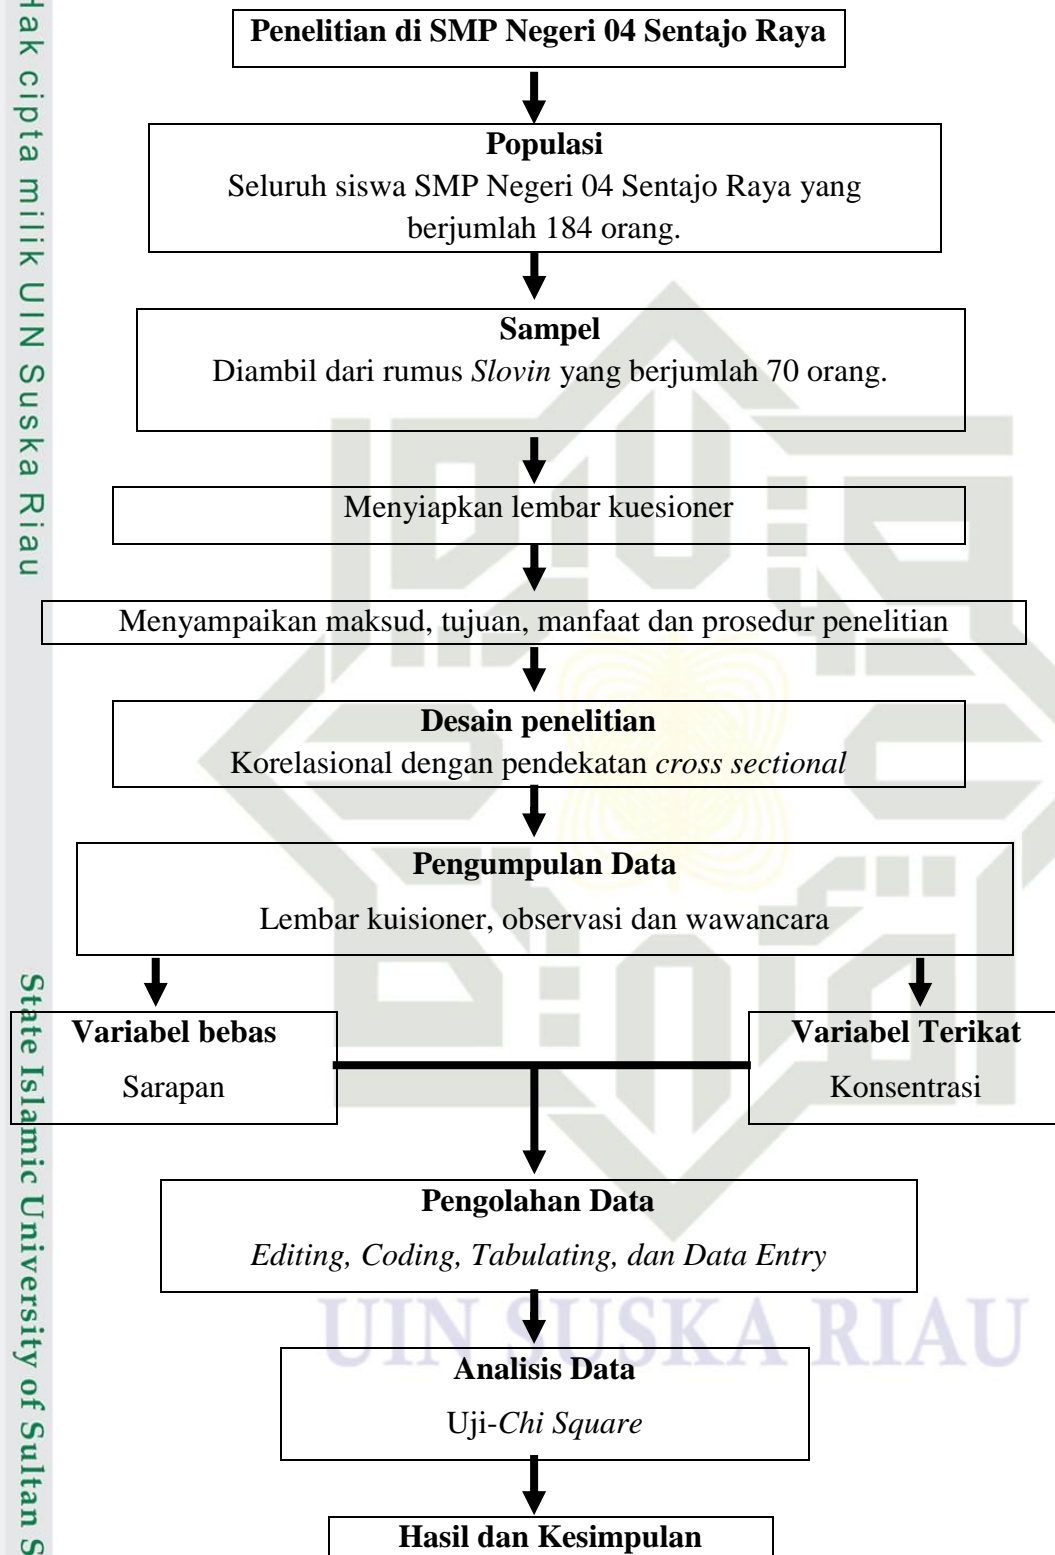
Hak cipta milik UIN Suska Riau

Penelitian di SMP Negeri 04 Sentajo Raya

Populasi
Seluruh siswa SMP Negeri 04 Sentajo Raya yang berjumlah 184 orang.

Sampel
Diambil dari rumus Slovin yang berjumlah 70 orang.

Menyiapkan lembar kuesioner

Menyampaikan maksud, tujuan, manfaat dan prosedur penelitian

Desain penelitian
Korelasional dengan pendekatan cross sectional

Pengumpulan Data
Lembar kuisioner, observasi dan wawancara

Variabel bebas
Sarapan

Variabel Terikat
Konsentrasi

Pengolahan Data
Editing, Coding, Tabulating, dan Data Entry

Analisis Data
Uji-Chi Square

Hasil dan Kesimpulan

State Islamic University of Sultan S

UIN SUSKA RIAU